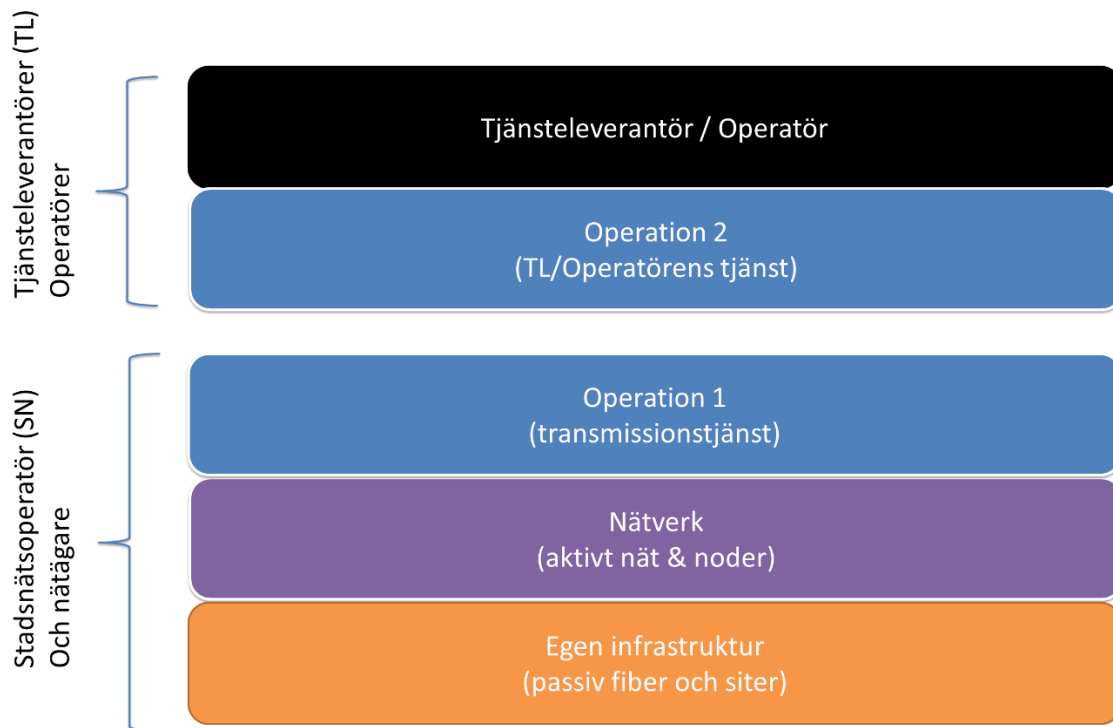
Tjänsteleverantörer (TL)
Operatörer

Tjänsteleverantör / Operatör

Operation 2
(TL/Operatörens tjänst)

Stadsnätsoperatör (SN)
Och nätägare

Operation 1
(transmissionstjänst)

Nätverk
(aktivt nät & noder)

Egen infrastruktur
(passiv fiber och siter)